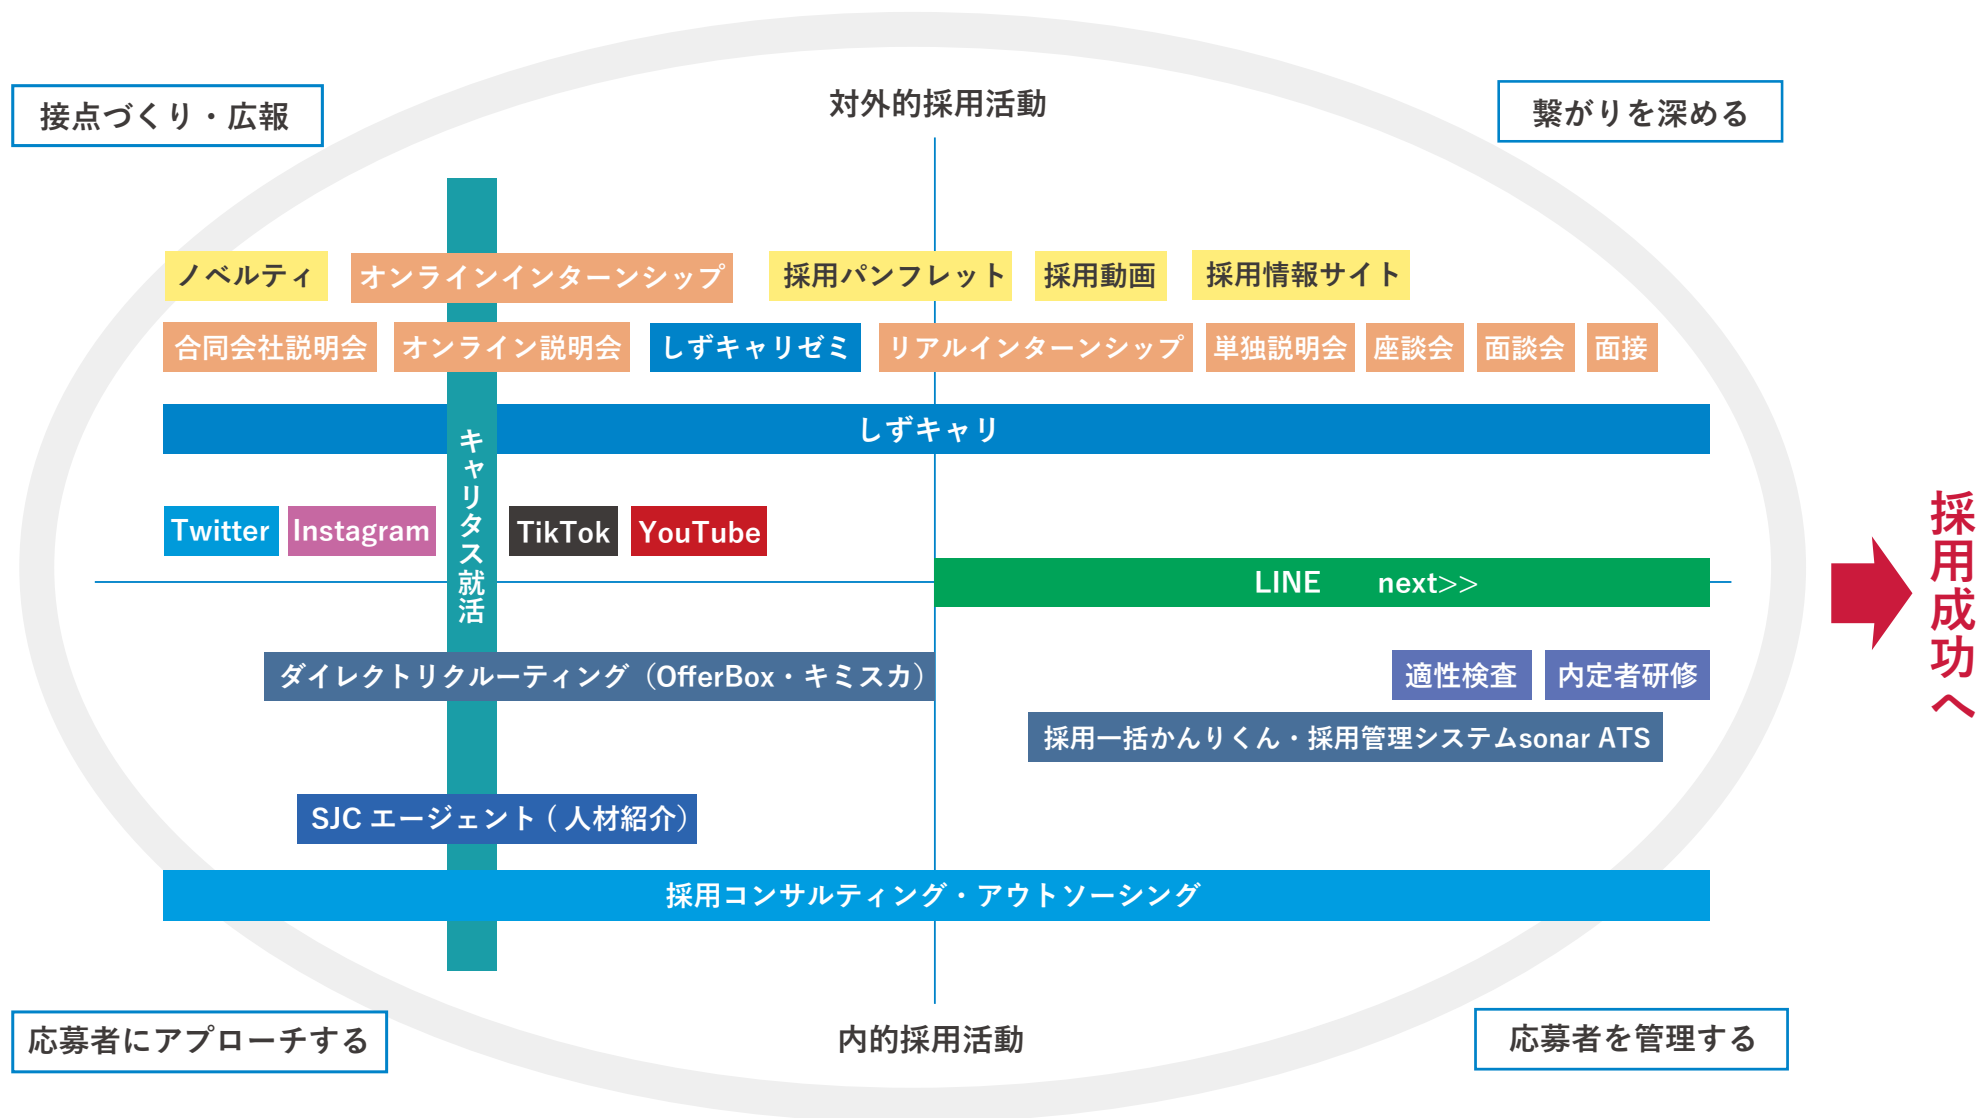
接点づくり・広報

対外的採用活動

繋がりを深める

ノベルティ

オンラインインターンシップ

採用パンフレット

採用動画

採用情報サイト

合同会社説明会

オンライン説明会

しずキャリゼミ

リアルインターンシップ

単独説明会

座談会

面談会

面接

しずキャリ

キャリタス就活

Twitter

Instagram

TikTok

YouTube

LINE next>>

採用成功へ

ダイレクトリクルーティング（OfferBox・キミスカ）

適性検査

内定者研修

採用一括かんりくん・採用管理システムsonar ATS

SJC エージェント（人材紹介）

採用コンサルティング・アウトソーシング

応募者にアプローチする

内的採用活動

応募者を管理する